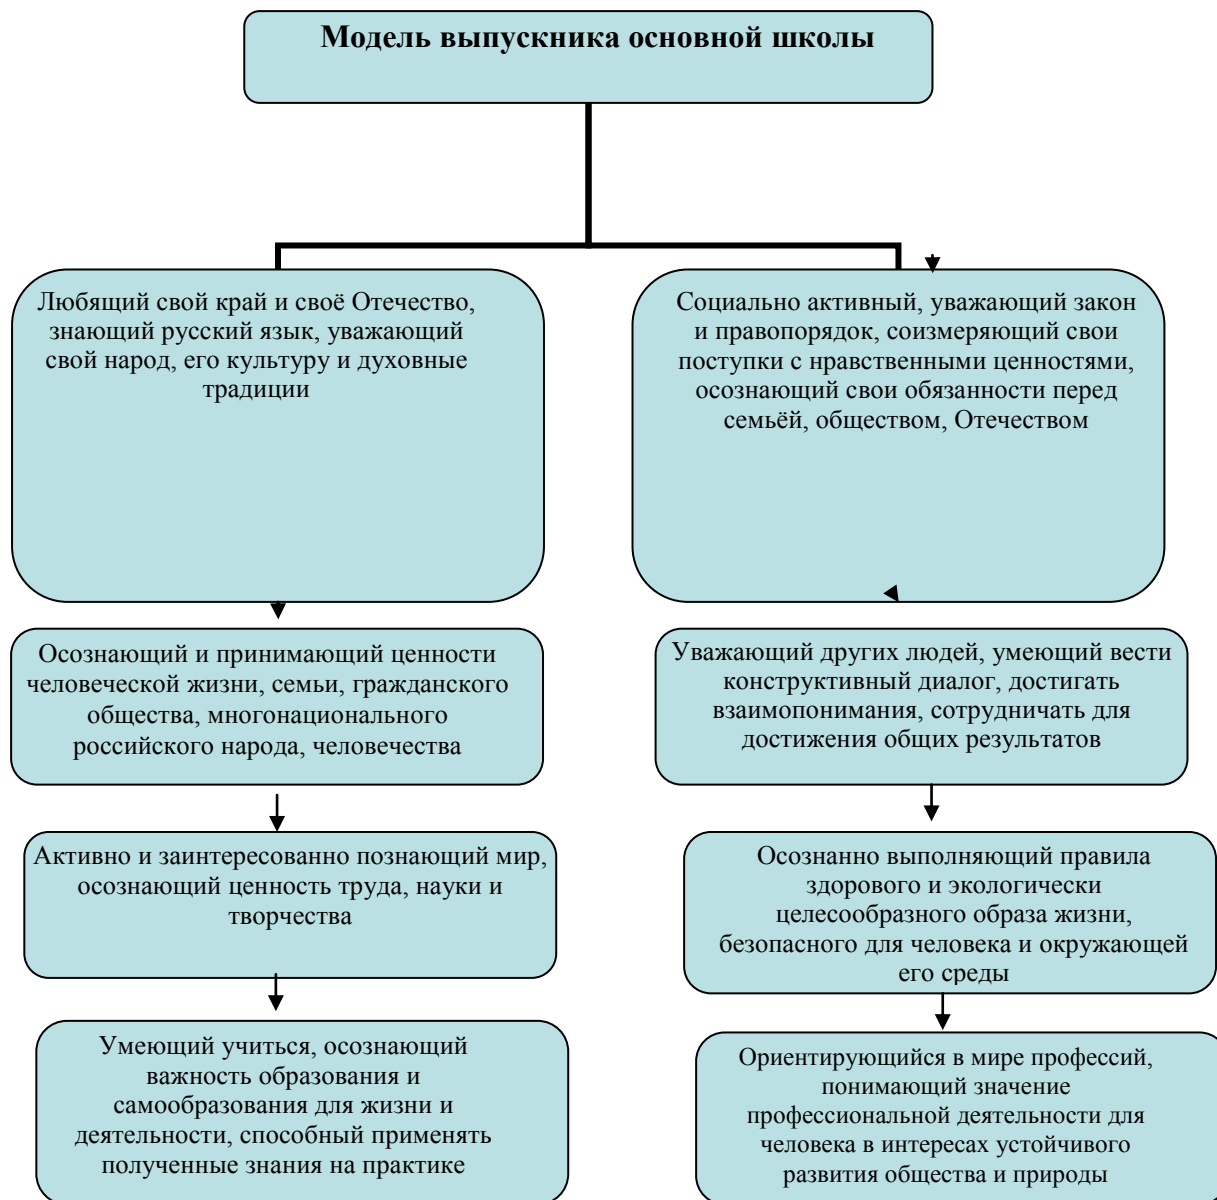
Модель выпускника основной школы

Любящий свой край и своё Отечество, знающий русский язык, уважающий свой народ, его культуру и духовные традиции

Осознающий и принимающий ценности человеческой жизни, семьи, гражданского общества, многонационального российского народа, человечества

Активно и заинтересованно познающий мир, осознающий ценность труда, науки и творчества

Умеющий учиться, осознающий важность образования и самообразования для жизни и деятельности, способный применять полученные знания на практике

Социально активный, уважающий закон и правопорядок, соизмеряющий свои поступки с нравственными ценностями, осознающий свои обязанности перед семьёй, обществом, Отечеством

Уважающий других людей, умеющий вести конструктивный диалог, достигать взаимопонимания, сотрудничать для достижения общих результатов

Осознанно выполняющий правила здорового и экологически целесообразного образа жизни, безопасного для человека и окружающей его среды

Ориентирующийся в мире профессий, понимающий значение профессиональной деятельности для человека в интересах устойчивого развития общества и природы